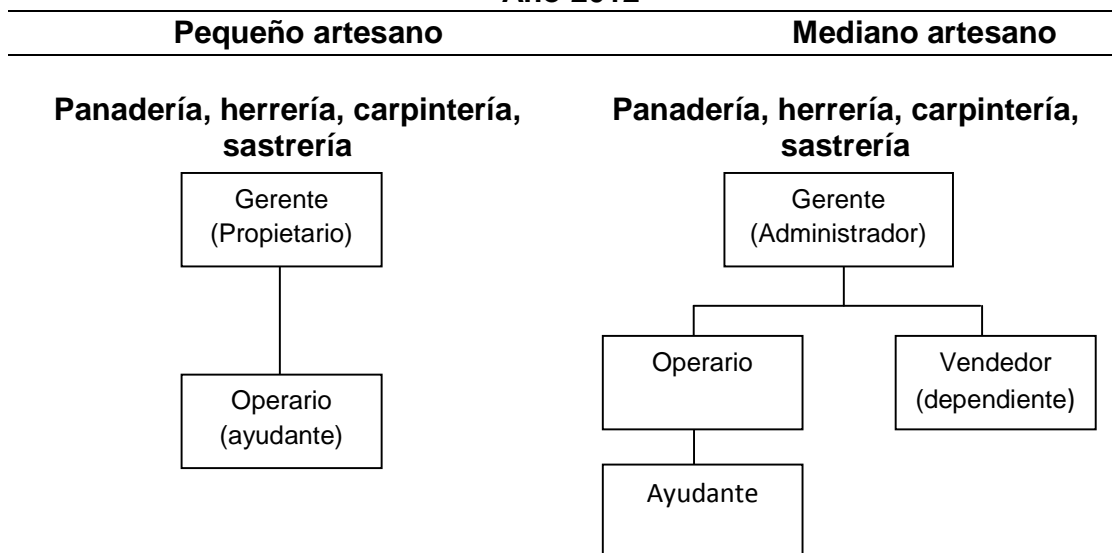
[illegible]

Pequeño artesano

Panadería, herrería, carpintería, sastrería

Gerente (Propietario)

Operario (ayudante)

Mediano artesano

Panadería, herrería, carpintería, sastrería

Gerente (Administrador)

Operario

Vendedor (dependiente)

Ayudante